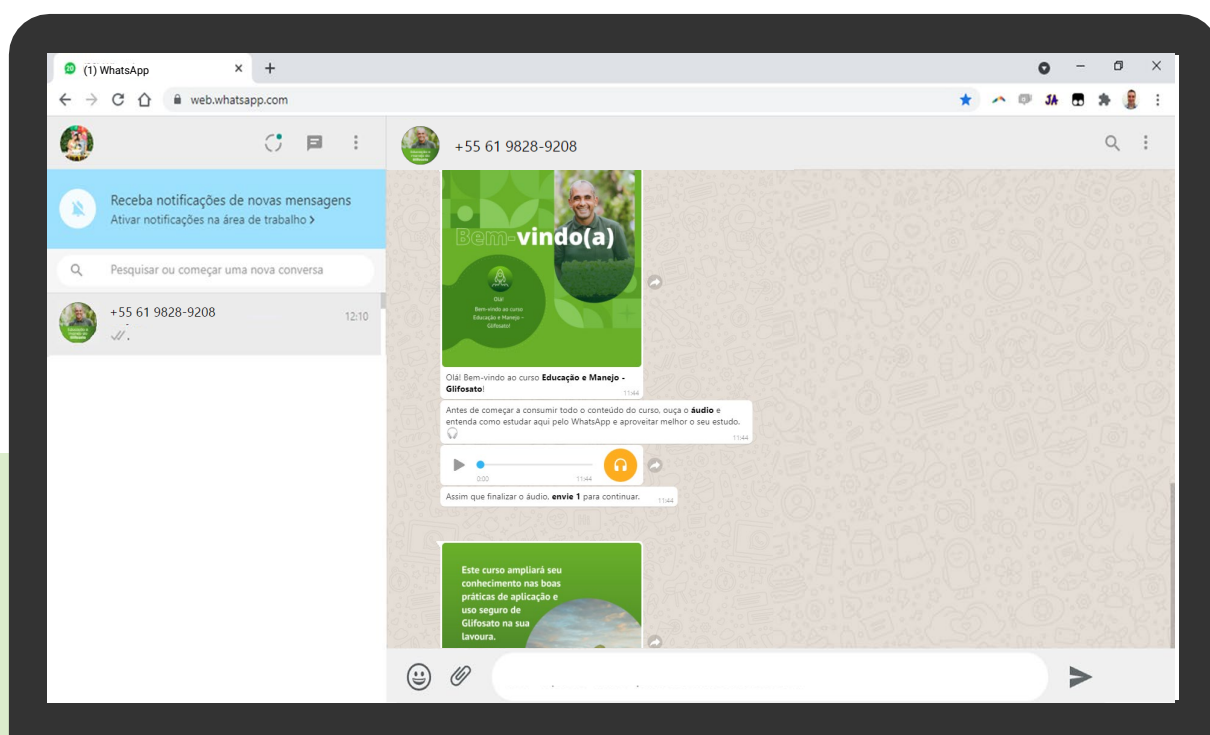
(1) WhatsApp
web.whatsapp.com

+55 61 9828-9208

Receba notificações de novas mensagens
Ativar notificações na área de trabalho >

Pesquisar ou começar uma nova conversa

+55 61 9828-9208
12:10

Bem-vindo(a)

Olá!
Bem-vindo ao curso
Educação e Manejo –
Glifosato!

Olá! Bem-vindo ao curso **Educação e Manejo - Glifosato**!
11:44

Antes de começar a consumir todo o conteúdo do curso, ouça o **áudio** e entenda como estudar aqui pelo WhatsApp e aproveitar melhor o seu estudo.
11:44

0:00
11:44

Assim que finalizar o áudio, **envie 1** para continuar.
11:44

Este curso ampliará seu conhecimento nas boas práticas de aplicação e uso seguro de Glifosato na sua lavoura.